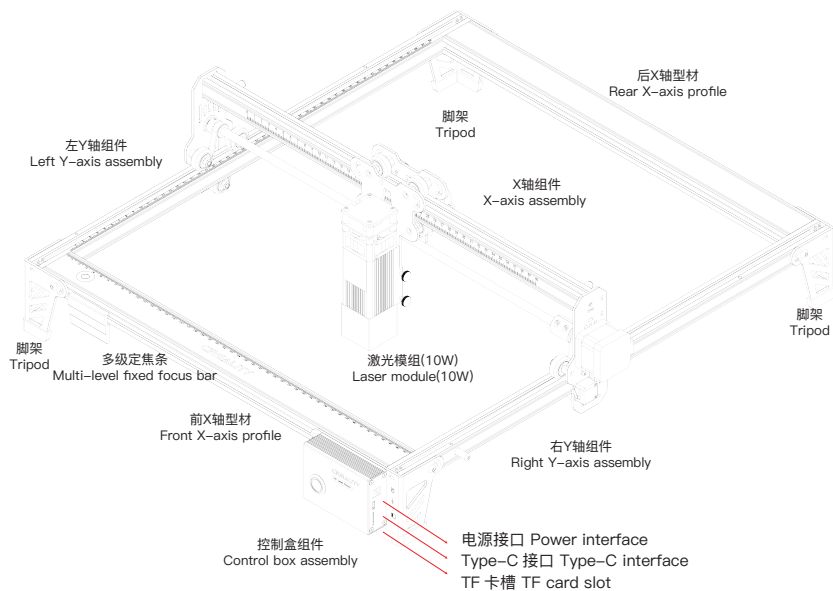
后X轴型材
Rear X-axis profile

脚架
Tripod

左Y轴组件
Left Y-axis assembly

X轴组件
X-axis assembly

脚架
Tripod

脚架
Tripod

多级定焦条
Multi-level fixed focus bar

激光模组(10W)
Laser module(10W)

前X轴型材
Front X-axis profile

右Y轴组件
Right Y-axis assembly

控制盒组件
Control box assembly

电源接口 Power interface
Type-C 接口 Type-C interface
TF 卡槽 TF card slot